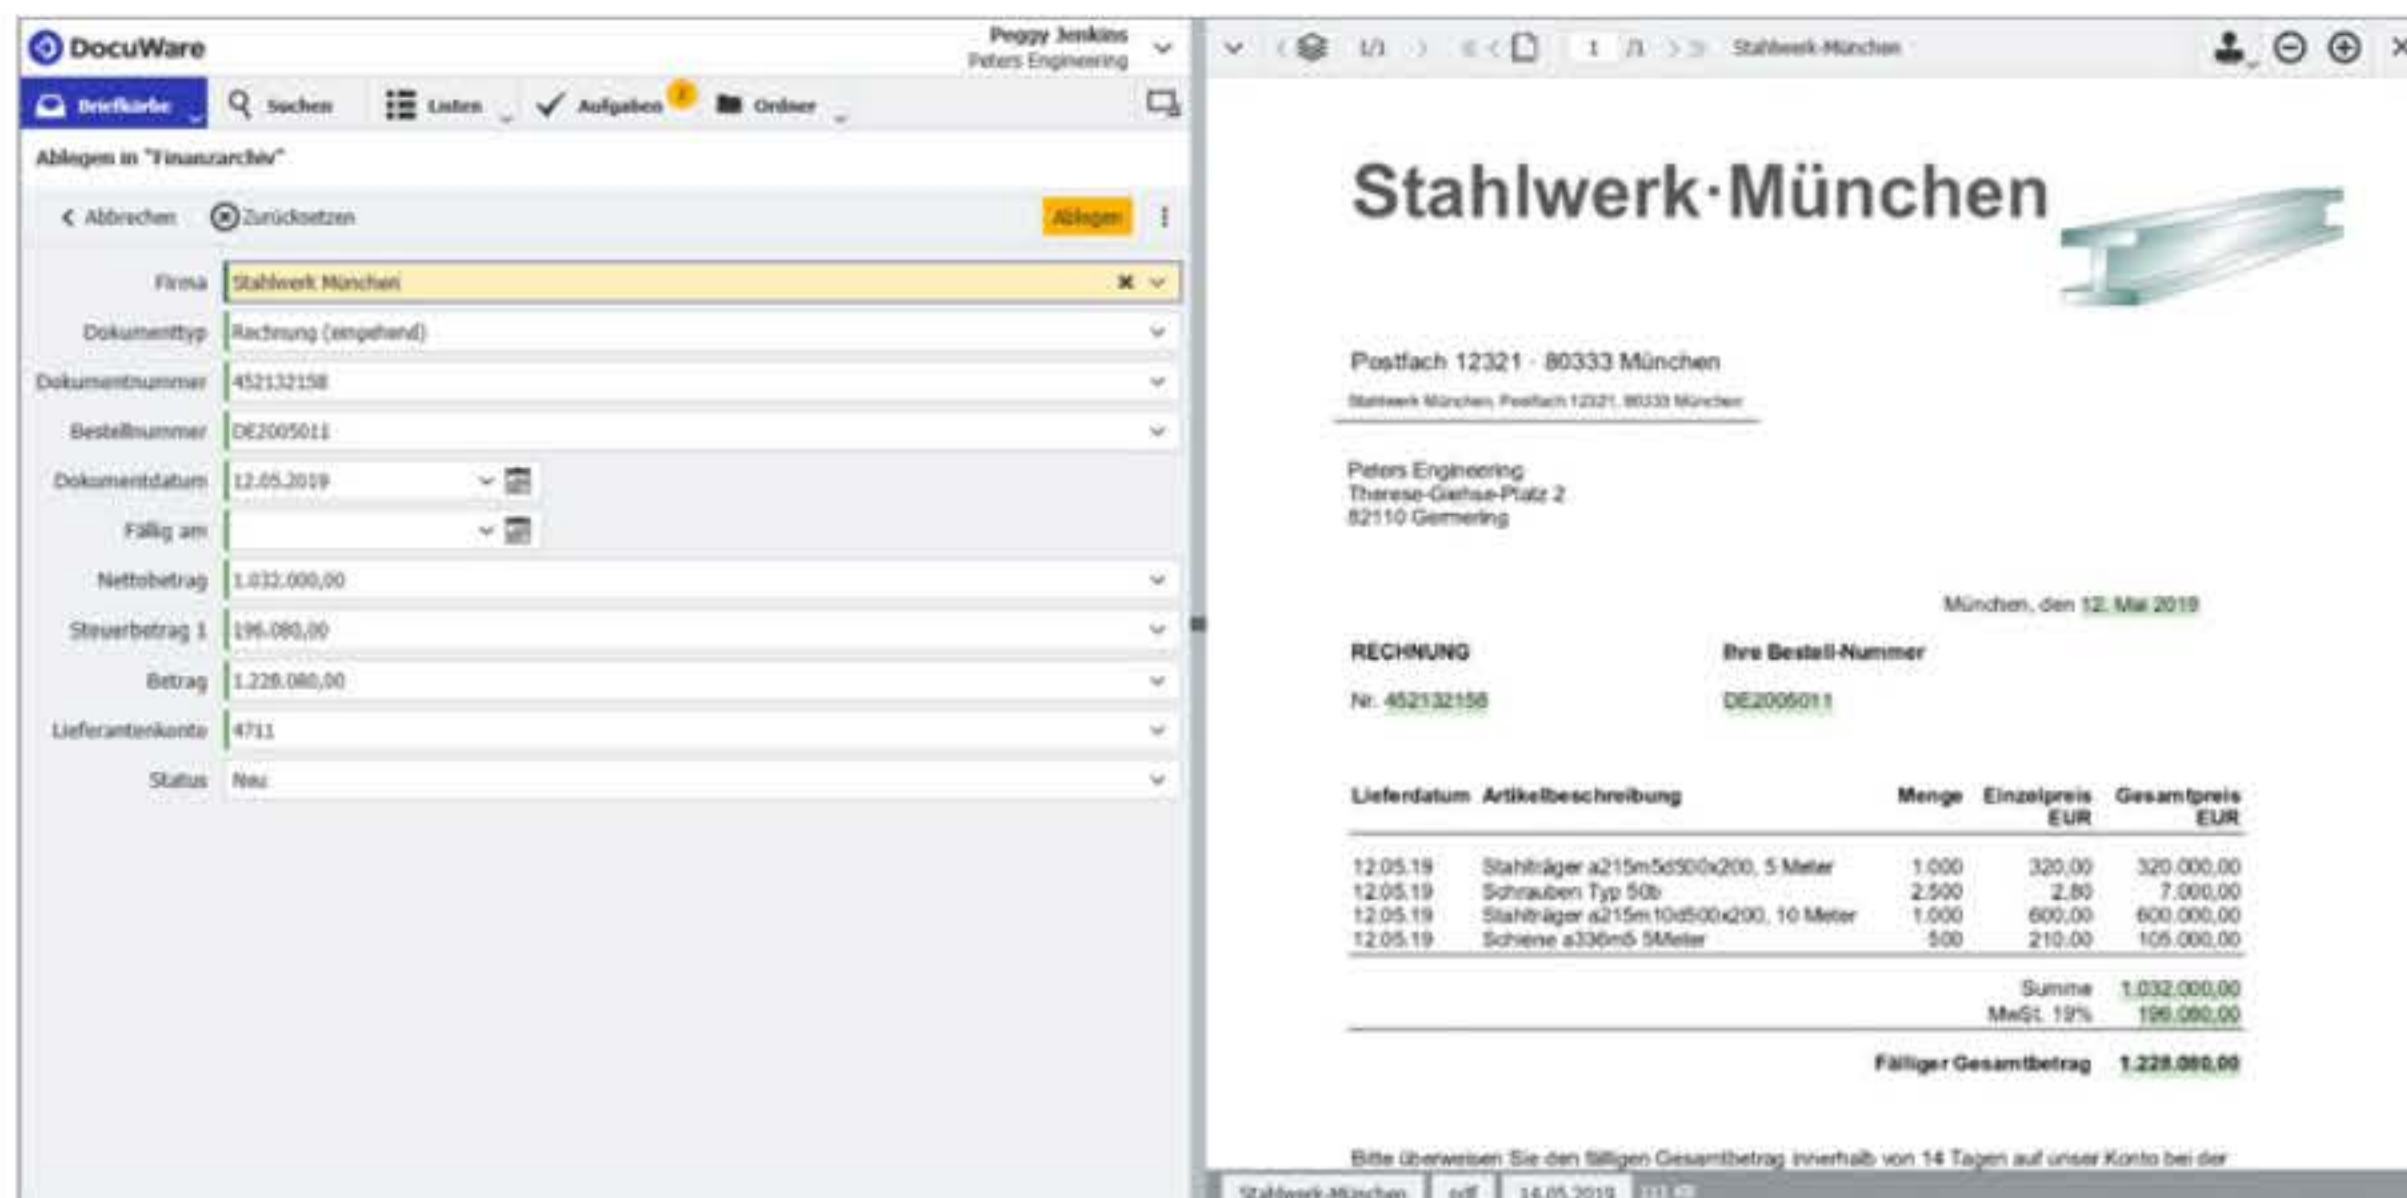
DocuWare
Peggy Jenkins
Peters Engineering

Briefkorb Suchen Listen Aufgaben 1 Ordner

Ablegen in "Finanzarchiv"

Abbrechen Zurücksetzen Ablegen

Firma: Stahlwerk München
Dokumenttyp: Rechnung (eingehend)
Dokumentnummer: 452132158
Bestellnummer: DE2005011
Dokumentdatum: 12.05.2019
Fällig am:
Nettobetrag: 1.032.000,00
Steuerbetrag 1: 196.080,00
Betrag: 1.228.080,00
Lieferantenkonto: 4711
Status: Neu

1/1 1 /1 Stahlwerk-München

Stahlwerk·München

Postfach 12321 · 80333 München

Stahlwerk München, Postfach 12321, 80333 München

Peters Engineering
Therese-Giehse-Platz 2
82110 Germering

München, den 12. Mai 2019

RECHNUNG
Nr. 452132158

Ihre Bestell-Nummer
DE2005011

| Lieferdatum | Artikelbeschreibung | Menge | Einzelpreis EUR | Gesamtpreis EUR |
|---|---|---|---|---|
| 12.05.19 | Stahlträger a215m5d500x200, 5 Meter | 1.000 | 320,00 | 320.000,00 |
| 12.05.19 | Schrauben Typ 50b | 2.500 | 2,80 | 7.000,00 |
| 12.05.19 | Stahlträger a215m10d500x200, 10 Meter | 1.000 | 600,00 | 600.000,00 |
| 12.05.19 | Schiene a336m5 5Meter | 500 | 210,00 | 105.000,00 |

Summe 1.032.000,00
MwSt. 19% 196.080,00

Fälliger Gesamtbetrag 1.228.080,00

Bitte überweisen Sie den fälligen Gesamtbetrag innerhalb von 14 Tagen auf unser Konto bei der

Stahlwerk-München pdf 14.05.2019 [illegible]